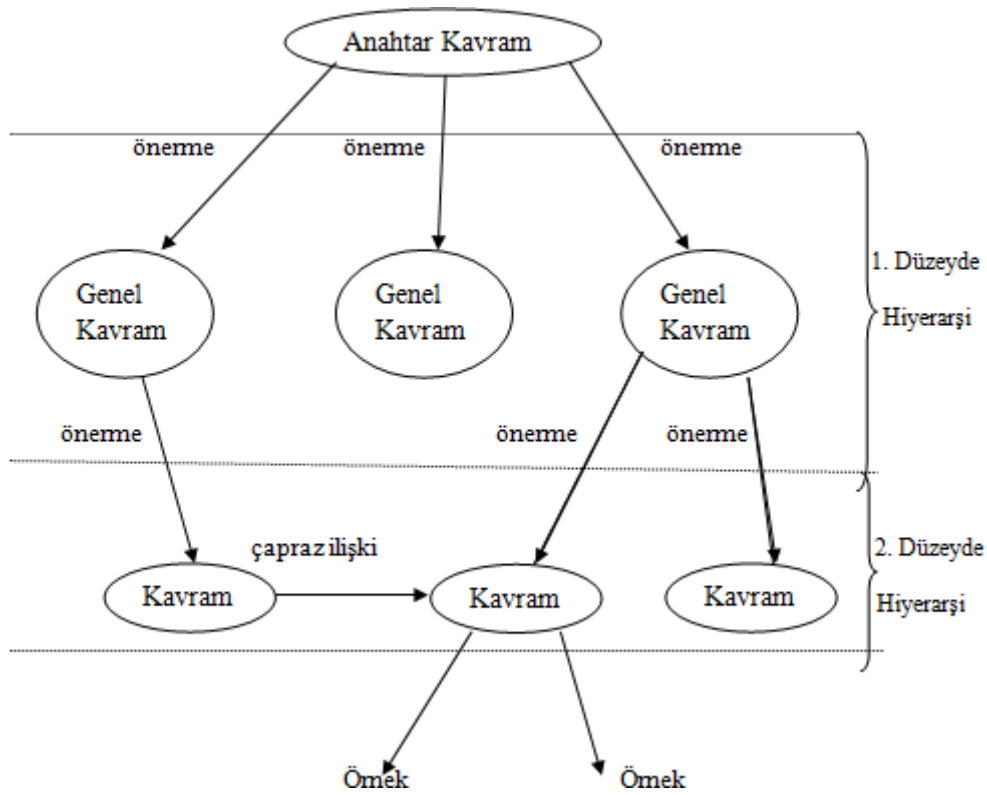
Anahtar Kavram

önerme

önerme

önerme

Genel Kavram

Genel Kavram

Genel Kavram

1. Düzeyde Hiyerarşi

önerme

önerme

önerme

çapraz ilişki

Kavram

Kavram

Kavram

2. Düzeyde Hiyerarşi

Örnek

Örnek